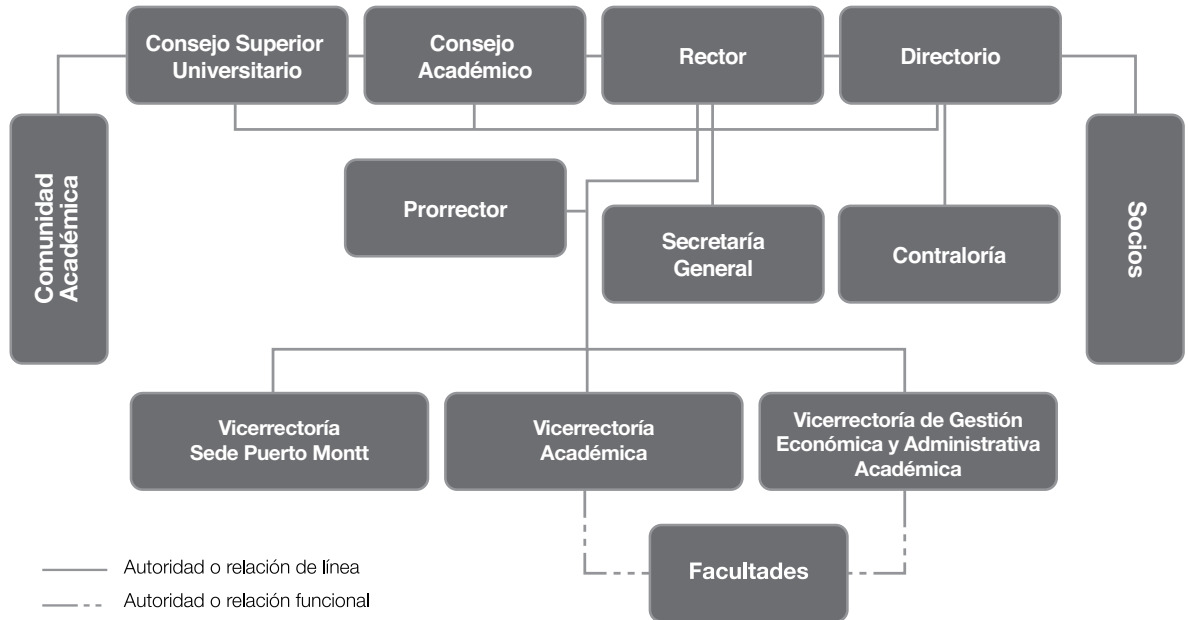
Consejo Superior Universitario

Consejo Académico

Rector

Directorio

Comunidad Académica

Prorrector

Secretaría General

Contraloría

Socios

Vicerrectoría Sede Puerto Montt

Vicerrectoría Académica

Vicerrectoría de Gestión Económica y Administrativa Académica

Facultades

Autoridad o relación de línea

Autoridad o relación funcional